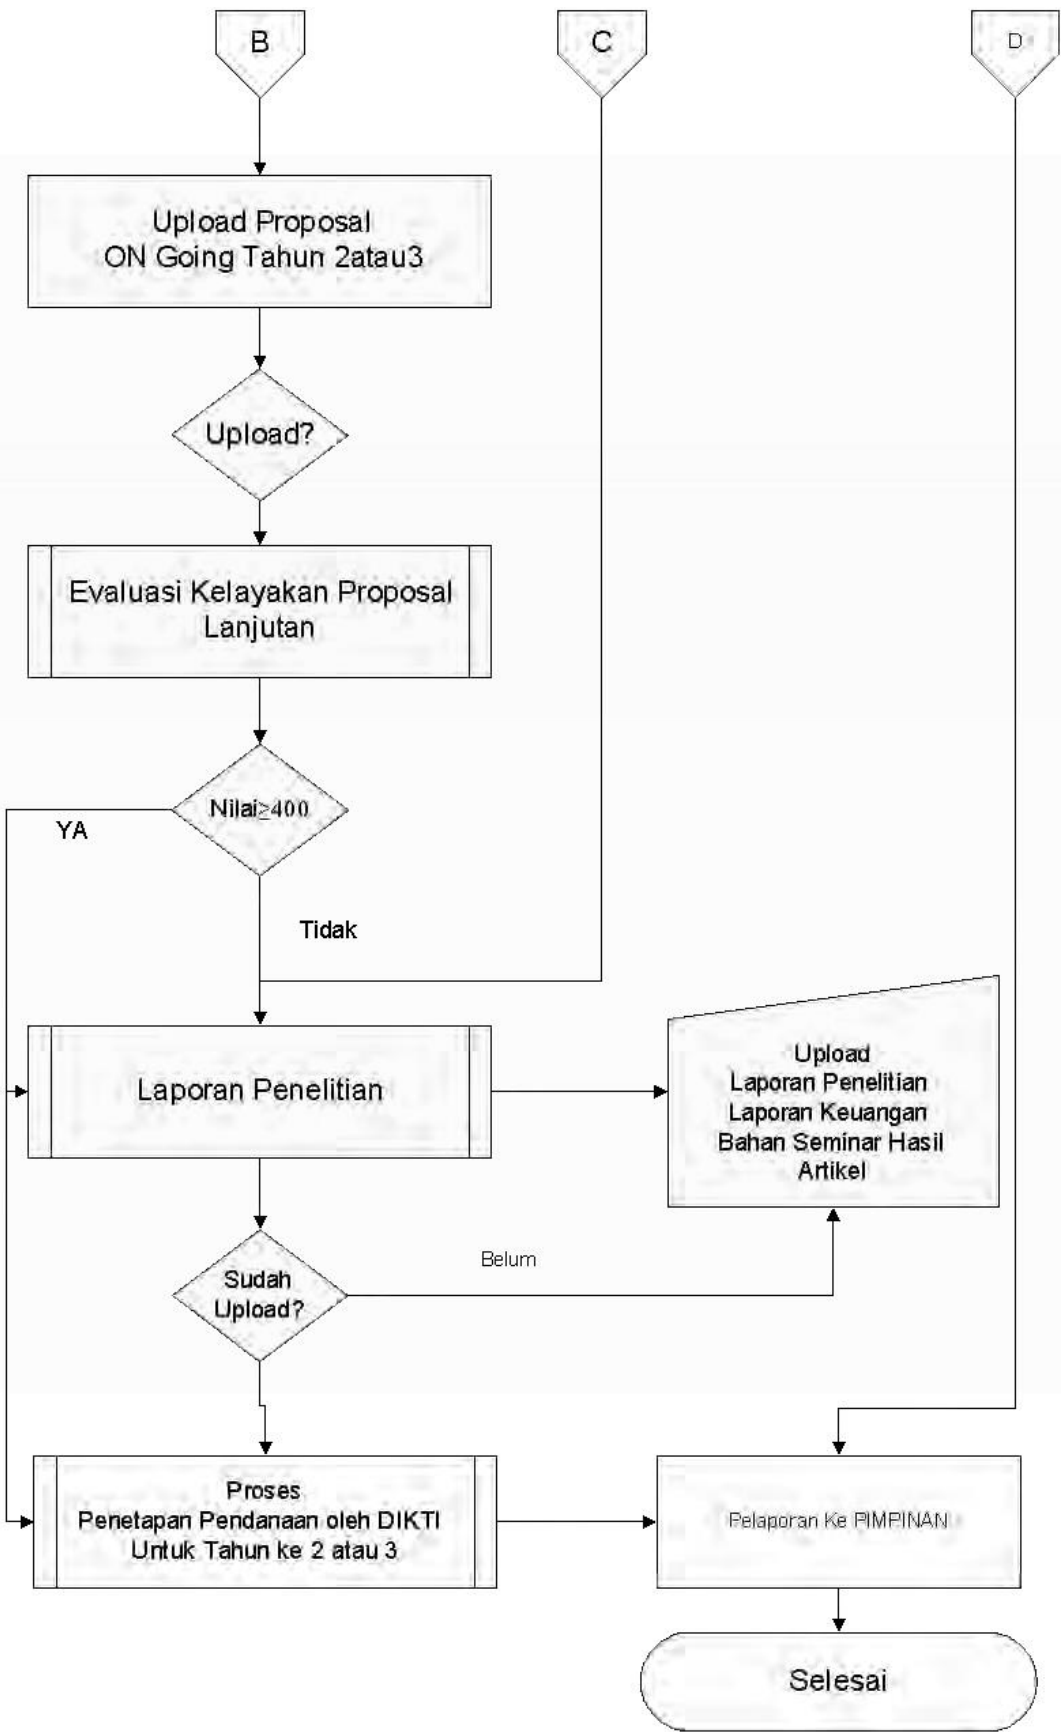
B

C

D

Upload Proposal ON Going Tahun 2atau3

Upload?

Evaluasi Kelayakan Proposal Lanjutan

Nilai$\geq$400

YA

Tidak

Laporan Penelitian

Upload
Laporan Penelitian
Laporan Keuangan
Bahan Seminar Hasil
Artikel

Belum

Sudah Upload?

Proses
Penetapan Pendanaan oleh DIKTI
Untuk Tahun ke 2 atau 3

Pelaporan Ke PIMPINAN

Selesai